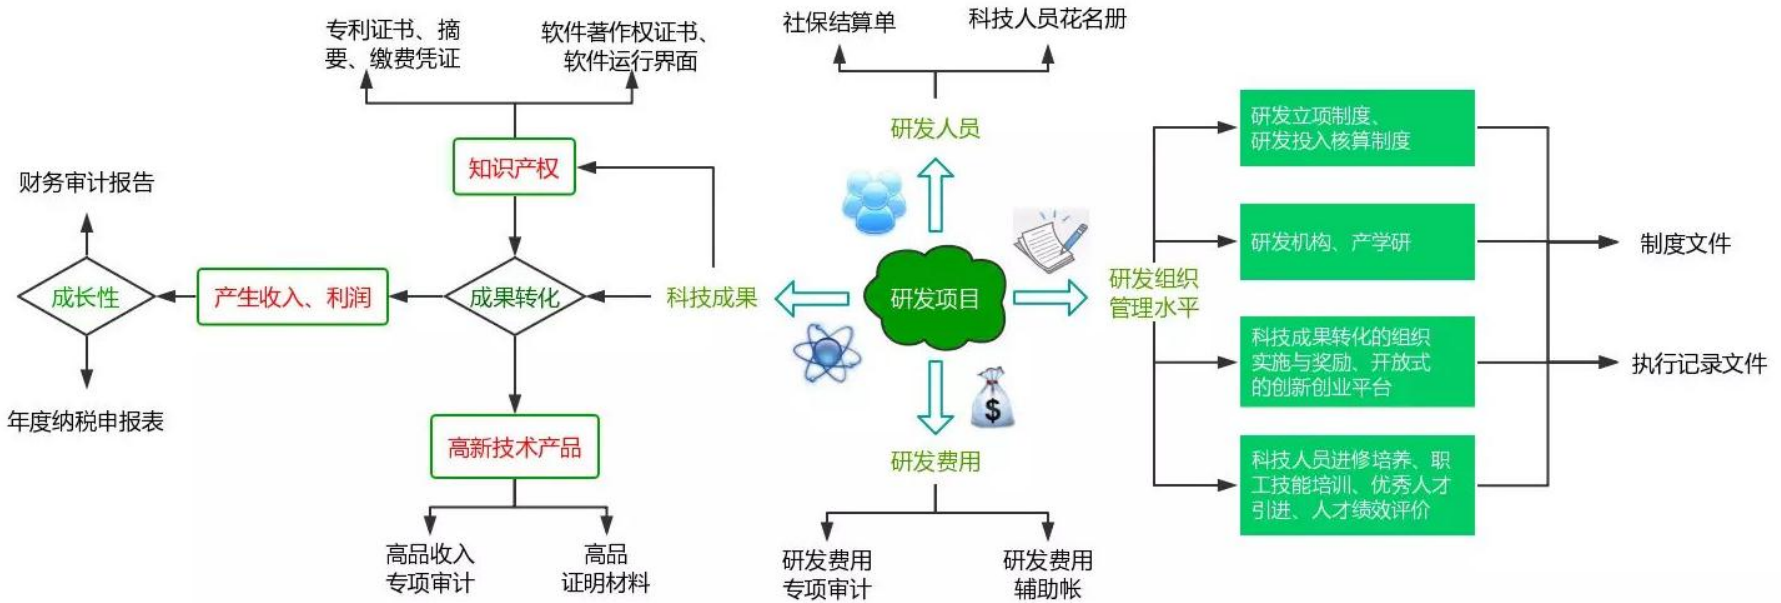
专利证书、摘要、缴费凭证

软件著作权证书、软件运行界面

知识产权

财务审计报告

成长性

产生收入、利润

成果转化

科技成果

年度纳税申报表

高新技术产品

高品收入专项审计

高品证明材料

社保结算单

科技人员花名册

研发人员

研发项目

$

研发费用

研发费用专项审计

研发费用辅助帐

研发组织管理水平

研发立项制度、研发投入核算制度

研发机构、产学研

科技成果转化的组织实施与奖励、开放式的创新创业平台

科技人员进修培养、职工技能培训、优秀人才引进、人才绩效评价

制度文件

执行记录文件